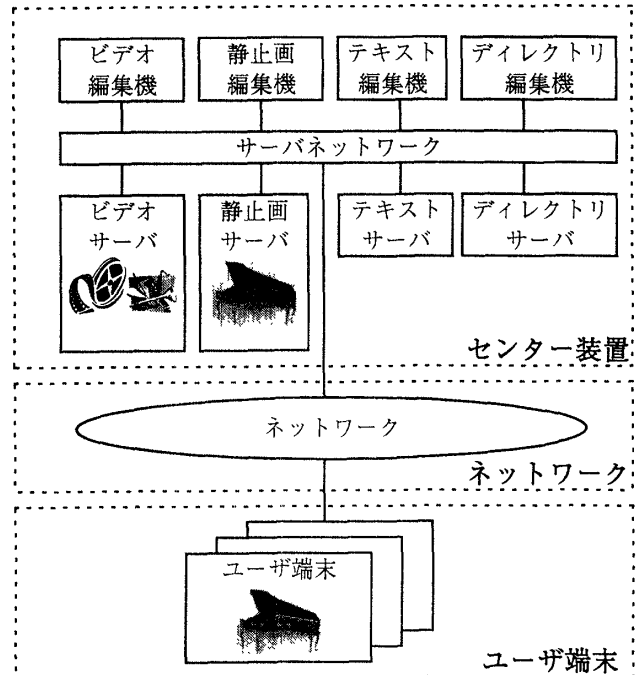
ビデオ編集機

静止画編集機

テキスト編集機

ディレクトリ編集機

サーバネットワーク

ビデオサーバ

静止画サーバ

テキストサーバ

ディレクトリサーバ

センター装置

ネットワーク

ネットワーク

ユーザ端末

ユーザ端末